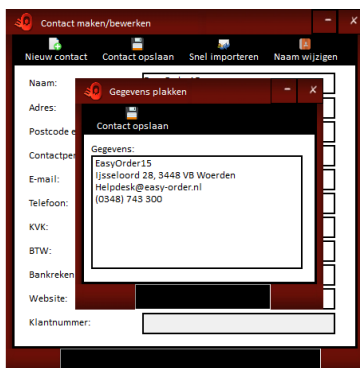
Contact maken/bewerken

Nieuw contact Contact opslaan Snel importeren Naam wijzigen

Naam:

Adres:

Postcode e

Contactper

E-mail:

Telefoon:

KVK:

BTW:

Bankreken

Website:

Klantnummer:

Gegevens plakken

Contact opslaan

Gegevens:

EasyOrder15
Ijsseloord 28, 3448 VB Woerden
Helpdesk@easy-order.nl
(0348) 743 300